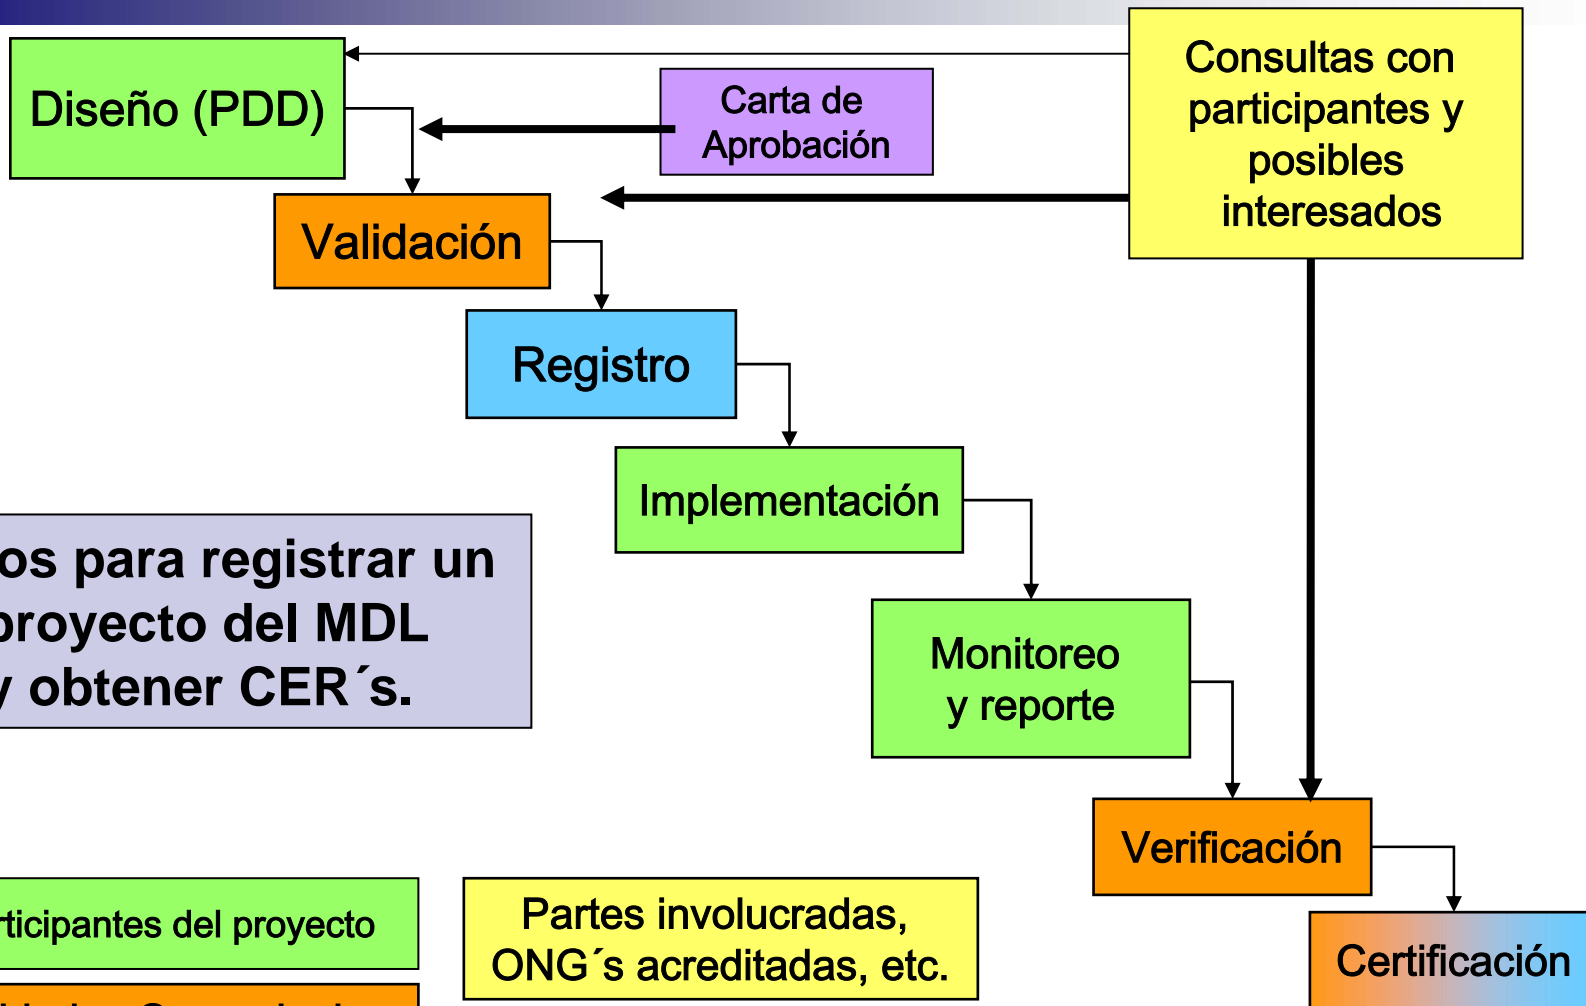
Diseño (PDD)

Carta de Aprobación

Consultas con participantes y posibles interesados

Validación

Registro

Implementación

os para registrar un proyecto del MDL y obtener CER´s.

Monitoreo y reporte

Verificación

Certificación

rticipantes del proyecto

Partes involucradas, ONG´s acreditadas, etc.

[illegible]